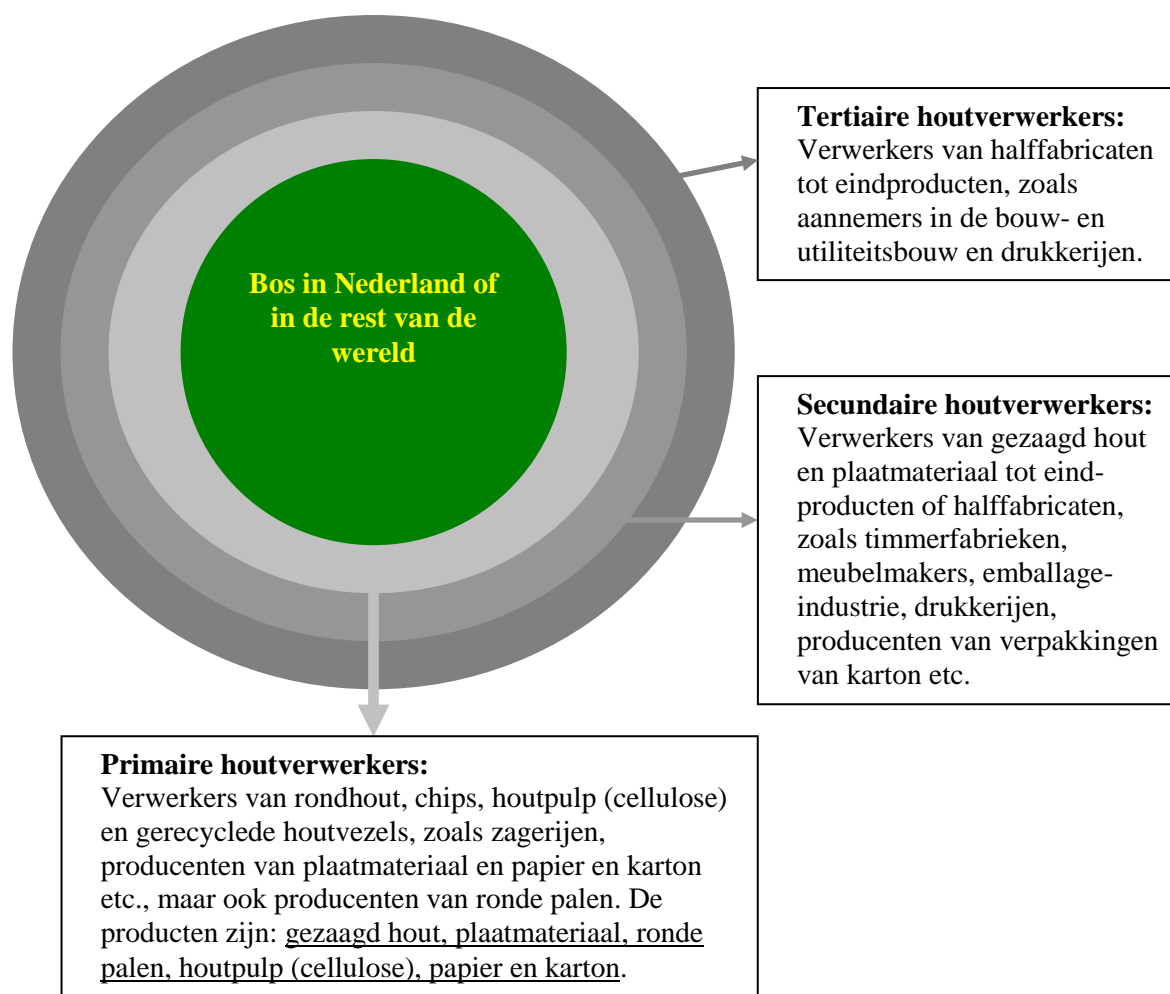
Bos in Nederland of in de rest van de wereld

Tertiaire houtverwerkers:
Verwerkers van halffabricaten tot eindproducten, zoals aannemers in de bouw- en utiliteitsbouw en drukkerijen.

Secundaire houtverwerkers:
Verwerkers van gezaagd hout en plaatmateriaal tot eindproducten of halffabricaten, zoals timmerfabrieken, meubelmakers, emballage-industrie, drukkerijen, producenten van verpakkingen van karton etc.

Primaire houtverwerkers:
Verwerkers van rondhout, chips, houtpulp (cellulose) en gerecyclede houtvezels, zoals zagerijen, producenten van plaatmateriaal en papier en karton etc., maar ook producenten van ronde palen. De producten zijn: gezaagd hout, plaatmateriaal, ronde palen, houtpulp (cellulose), papier en karton.